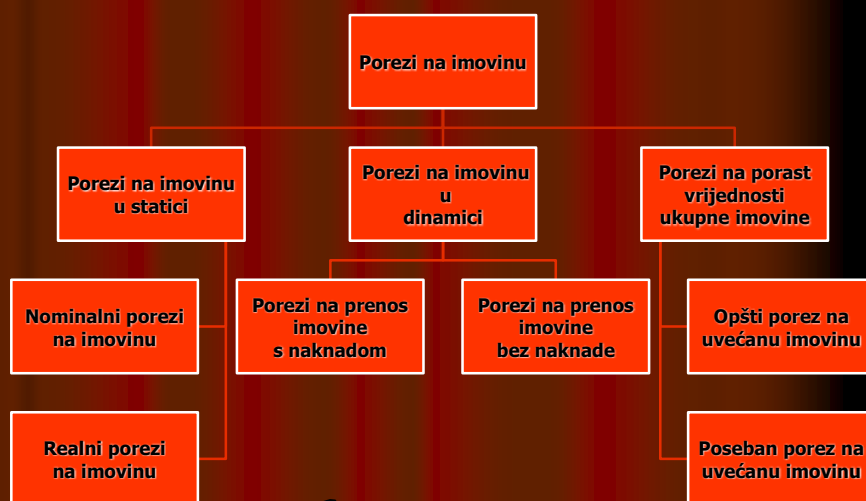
Porezi na imovinu

Porezi na imovinu u statici

Porezi na imovinu u dinamici

Porezi na porast vrijednosti ukupne imovine

Nominalni porezi na imovinu

Realni porezi na imovinu

Porezi na prenos imovine s naknadom

Porezi na prenos imovine bez naknade

Opšti porez na uvećanu imovinu

Poseban porez na uvećanu imovinu